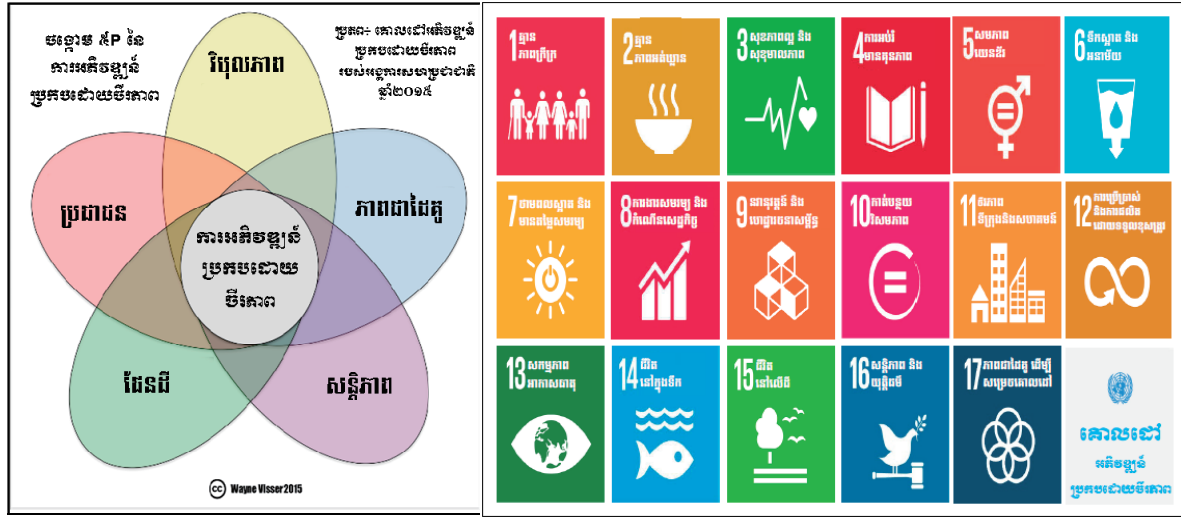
បច្ចេកទេស ៥P នៃ ការអភិវឌ្ឍន៍ ប្រកបដោយចីរភាព

ប្រភព៖ គោលដៅអភិវឌ្ឍន៍ ប្រកបដោយចីរភាព របស់អង្គការសហប្រជាជាតិ ឆ្នាំ២០១៥

វិបុលភាព

ប្រជាជន

ភាពជាដៃគូ

ការអភិវឌ្ឍន៍ ប្រកបដោយ ចីរភាព

ផែនដី

សន្តិភាព

cc Wayne Visser2015

1 គ្មានភាពក្រីក្រ

2 គ្មានភាពអត់ឃ្លាន

3 សុខភាពល្អ និងសុខុមាលភាព

4 ការអប់រំមានគុណភាព

5 សមភាពយេនឌ័រ

6 ទឹកស្អាត និងអនាម័យ

7 ថាមពលស្អាត និងមានតម្លៃសមរម្យ

8 ការងារសមរម្យ និងកំណើនសេដ្ឋកិច្ច

9 ឧស្សាហកម្ម នវានុវត្តន៍ និងហេដ្ឋារចនាសម្ព័ន្ធ

10 ការកាត់បន្ថយវិសមភាព

11 ទីក្រុង និងសហគមន៍ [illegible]

12 ការប្រើប្រាស់ និងផលិតកម្មប្រកបដោយការទទួលខុសត្រូវ

13 សកម្មភាពអាកាសធាតុ

14 ជីវិតនៅក្នុងទឹក

15 ជីវិតនៅលើដី

16 សន្តិភាព និងយុត្តិធម៌

17 ភាពជាដៃគូ ដើម្បីសម្រេចគោលដៅ

គោលដៅ អភិវឌ្ឍន៍ ប្រកបដោយចីរភាព